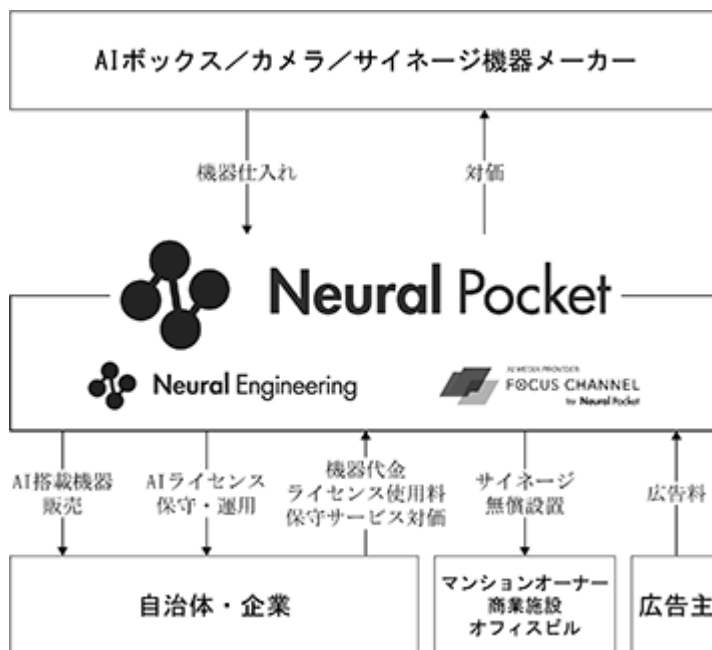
AIボックス／カメラ／サイネージ機器メーカー

機器仕入れ

対価

Neural Pocket

Neural Engineering

AI MEDIA PROVIDER
FOCUS CHANNEL
by Neural Pocket

AI搭載機器販売

AIライセンス保守・運用

機器代金
ライセンス使用料
保守サービス対価

サイネージ無償設置

広告料

自治体・企業

マンションオーナー
商業施設
オフィスビル

広告主